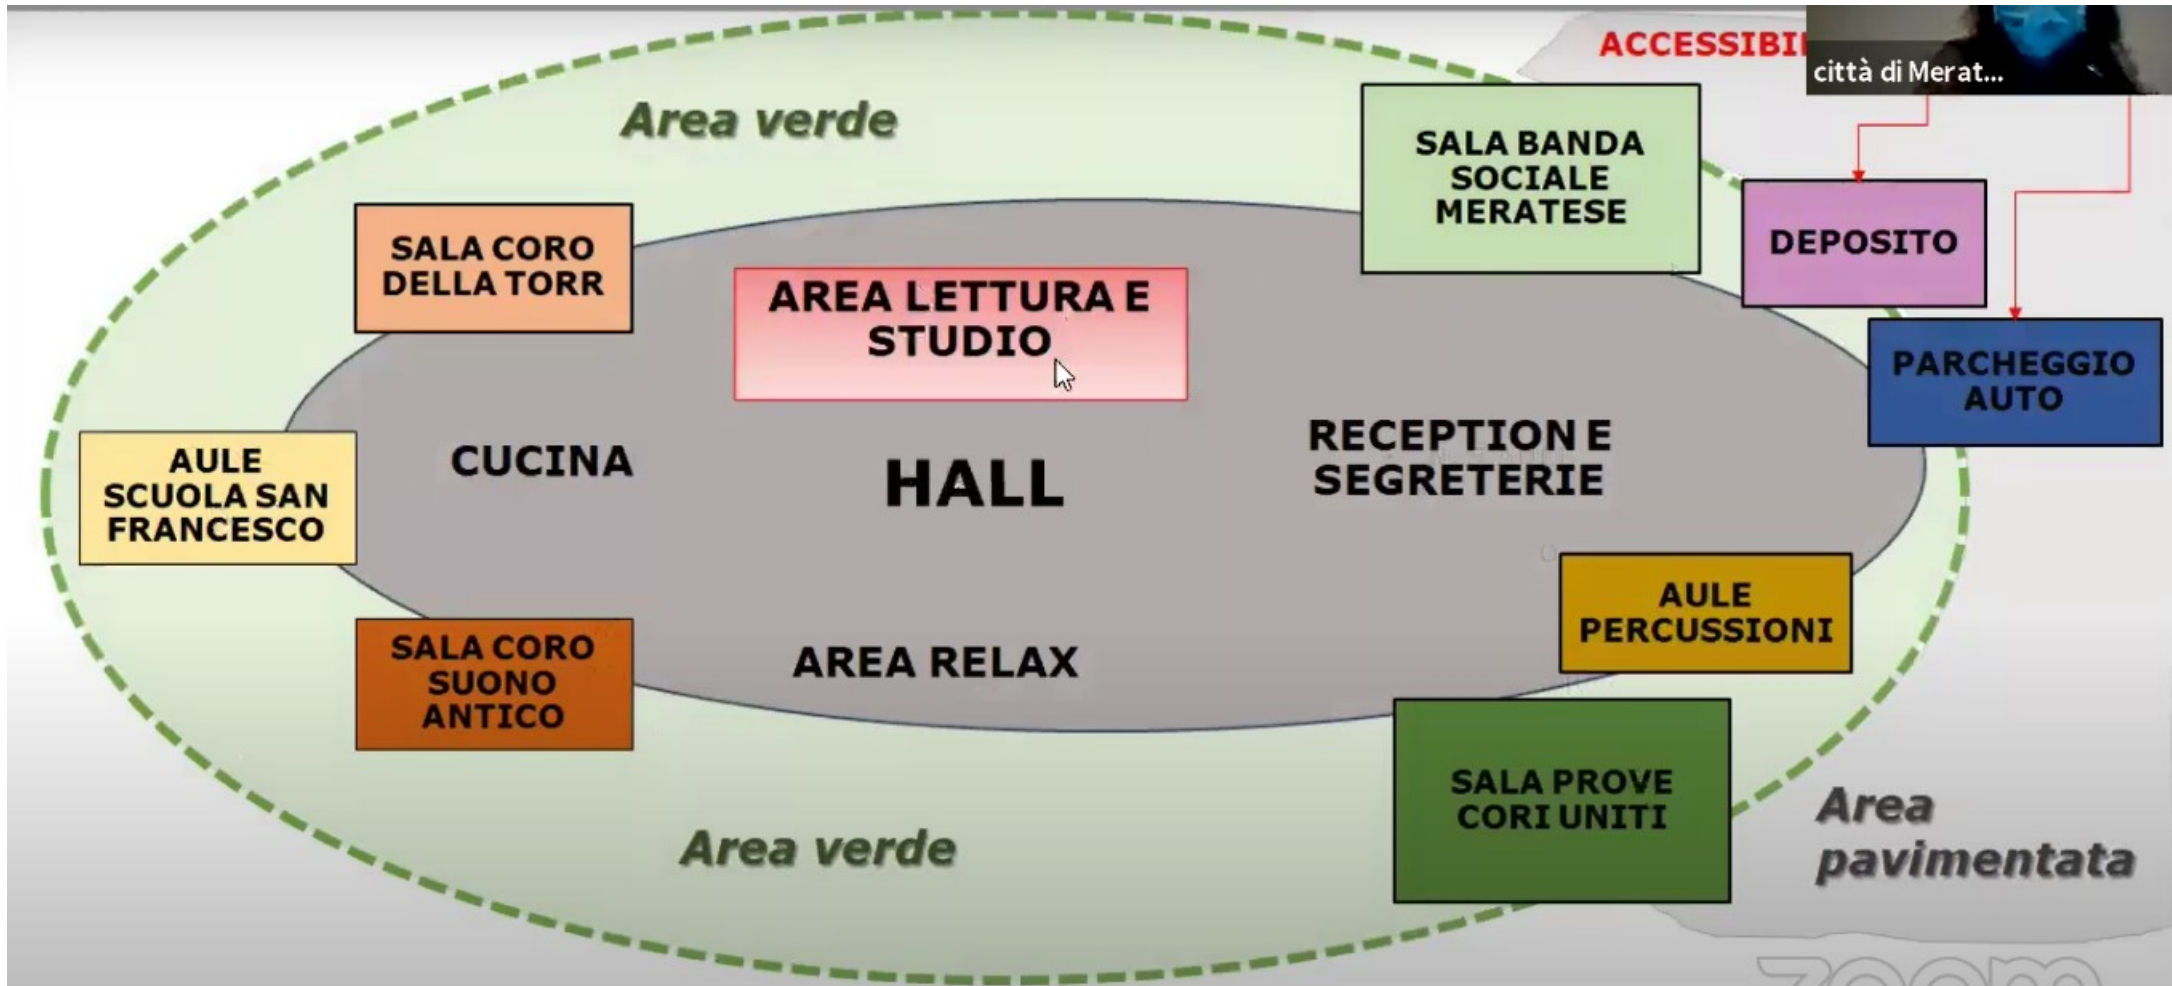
ACCESSIBI

città di Merat...

Area verde

SALA BANDA SOCIALE MERATESE

DEPOSITO

SALA CORO DELLA TORR

AREA LETTURA E STUDIO

PARCHEGGIO AUTO

AULE SCUOLA SAN FRANCESCO

CUCINA

HALL

RECEPTION E SEGRETERIE

AULE PERCUSSIONI

SALA CORO SUONO ANTICO

AREA RELAX

SALA PROVE CORI UNITI

Area pavimentata

Area verde

zoom